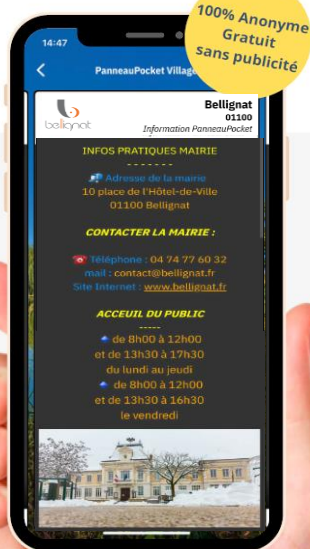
100% Anonyme
Gratuit
sans publicité

14:47

PanneauPocket Village

bellignat

Bellignat
01100
Information PanneauPocket

INFOS PRATIQUES MAIRIE
- - - - - - -
Adresse de la mairie
10 place de l'Hôtel-de-Ville
01100 Bellignat

CONTACTER LA MAIRIE :

Téléphone : 04 74 77 60 32
mail : contact@bellignat.fr
Site Internet : www.bellignat.fr

ACCEUIL DU PUBLIC
-----
de 8h00 à 12h00
et de 13h30 à 17h30
du lundi au jeudi
de 8h00 à 12h00
et de 13h30 à 16h30
le vendredi